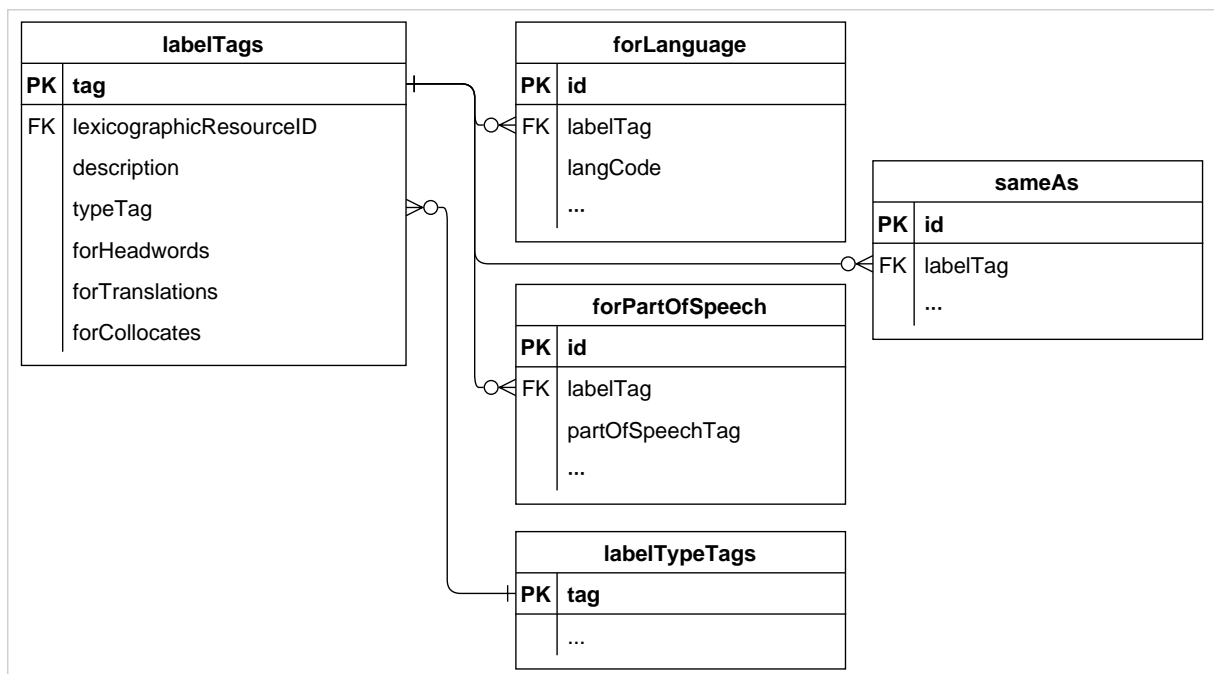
labelTags

| PK | tag |
|---|---|
| FK | lexicographicResourceID |
| | description |
| | typeTag |
| | forHeadwords |
| | forTranslations |
| | forCollocates |

forLanguage

| PK | id |
|---|---|
| FK | labelTag |
| | langCode |
| | ... |

sameAs

| PK | id |
|---|---|
| FK | labelTag |
| | ... |

forPartOfSpeech

| PK | id |
|---|---|
| FK | labelTag |
| | partOfSpeechTag |
| | ... |

labelTypeTags

| PK | tag |
|---|---|
| | ... |